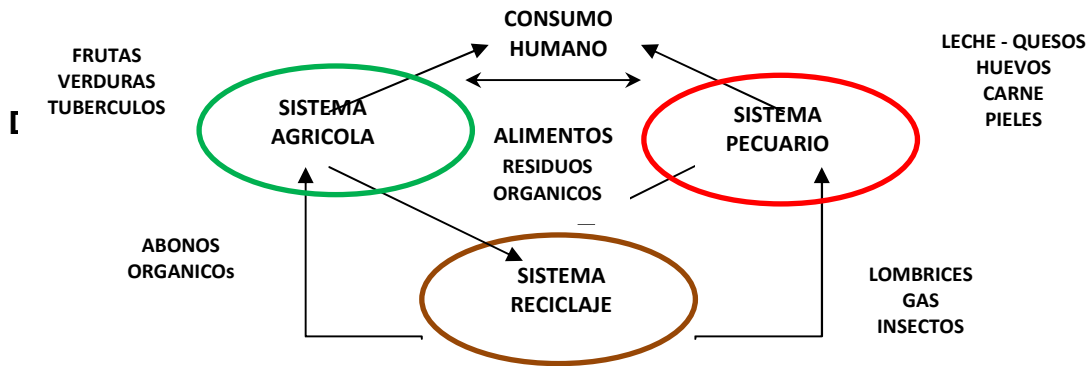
CONSUMO HUMANO

FRUTAS
VERDURAS
TUBERCULOS

LECHE - QUESOS
HUEVOS
CARNE
PIELES

D

SISTEMA AGRICOLA

ALIMENTOS

SISTEMA PECUARIO

RESIDUOS ORGANICOS

ABONOS ORGANICOs

SISTEMA RECICLAJE

LOMBRICES
GAS
INSECTOS